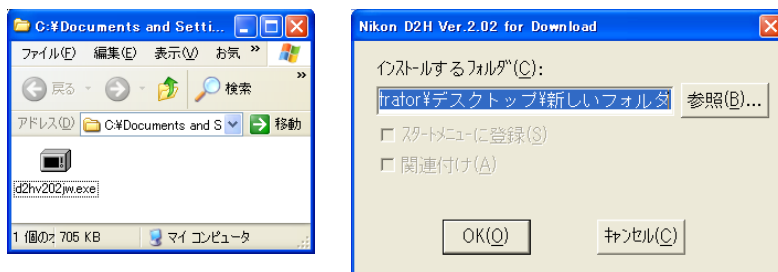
C:¥Documents and Setti...
ファイル(F) 編集(E) 表示(V) お気 »
戻る 検索
アドレス(D) C:¥Documents and S 移動
d2hv202jw.exe
1 個のオ 705 KB マイ コンピュータ

Nikon D2H Ver.2.02 for Download
インストールするフォルダ(C):
trator¥デスクトップ¥新しいフォルダ 参照(B)...
スタートメニューに登録(S)
関連付け(A)
OK(O) キャンセル(C)